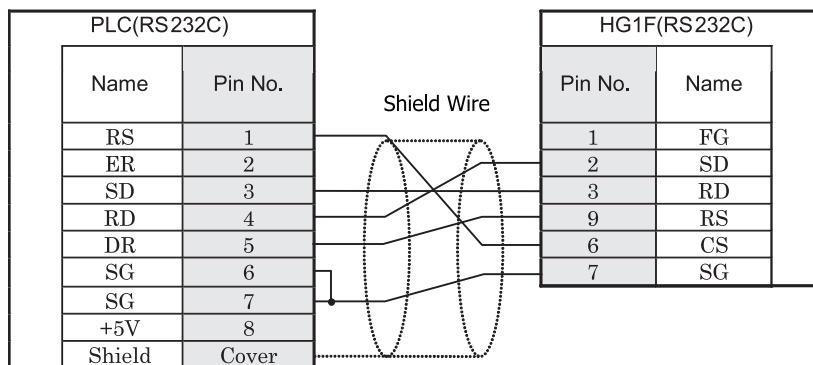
PLC(RS232C)

| Name | Pin No. |
|---|---|
| RS | 1 |
| ER | 2 |
| SD | 3 |
| RD | 4 |
| DR | 5 |
| SG | 6 |
| SG | 7 |
| +5V | 8 |
| Shield | Cover |

Shield Wire

HG1F(RS232C)

| Pin No. | Name |
|---|---|
| 1 | FG |
| 2 | SD |
| 3 | RD |
| 9 | RS |
| 6 | CS |
| 7 | SG |